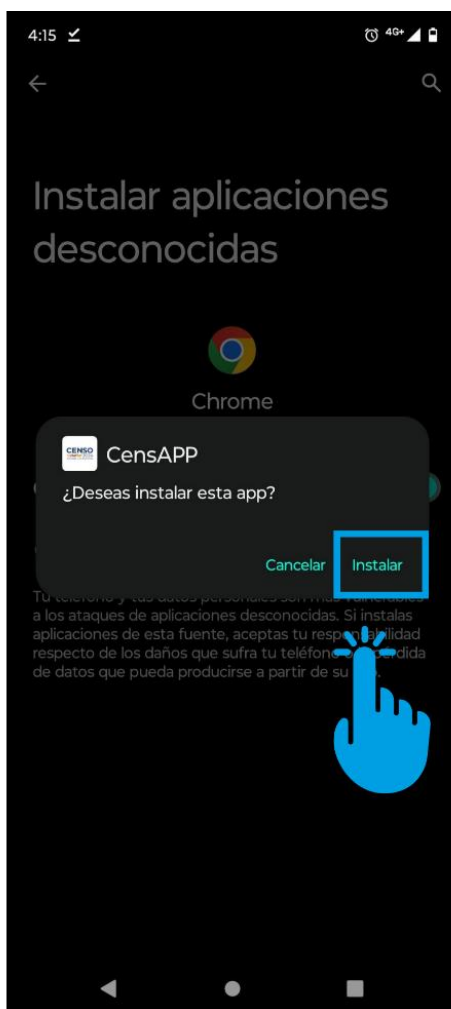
4:15

4G+

Instalar aplicaciones desconocidas

Chrome

CENSO

CensAPP

¿Deseas instalar esta app?

Cancelar

Instalar

Tu teléfono y tus datos personales son más vulnerables a los ataques de aplicaciones desconocidas. Si instalas aplicaciones de esta fuente, aceptas tu respon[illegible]ilidad respecto de los daños que sufra tu teléfon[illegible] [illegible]dida de datos que pueda producirse a partir de su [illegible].